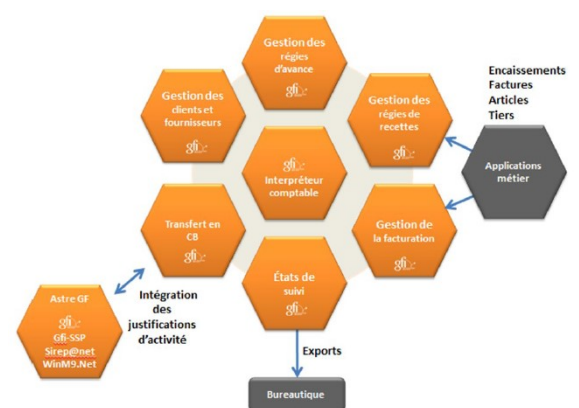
Gestion des régies d'avance
gfi

Gestion des clients et fournisseurs
gfi

Encaissements
Factures
Articles
Tiers

Gestion des régies de recettes
gfi

gfi
Interpréteur comptable

Applications métier

Transfert en CB
gfi

Gestion de la facturation
gfi

États de suivi
gfi

Astre GF
gfi
Gfi-SSP
Sirep@net
WinM9.Net

Intégration des justifications d'activité

Exports

Bureautique